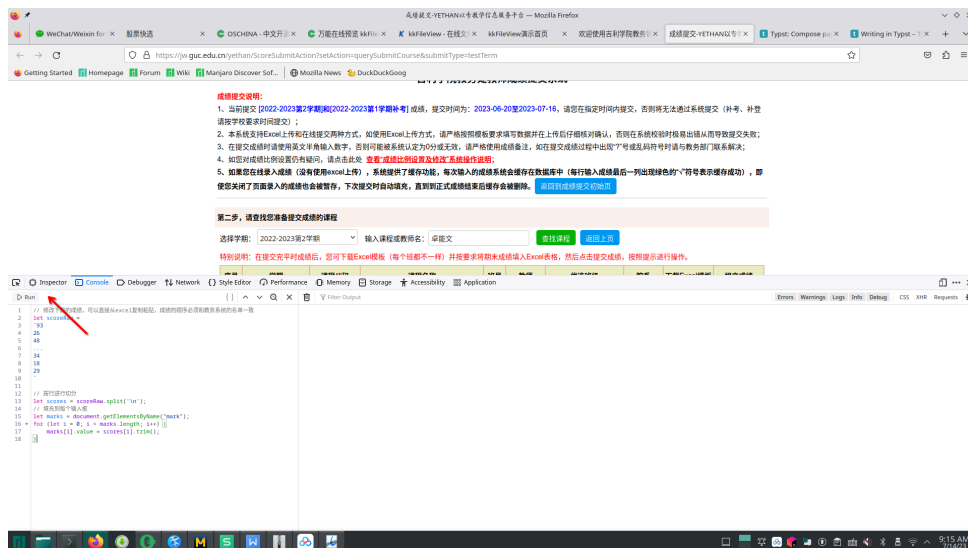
成绩提交-YETHAN以专教学信息服务平台 — Mozilla Firefox

WeChat/Weixin for ×
股票快选 ×
OSCHINA - 中文开源 ×
万能在线预览 kkFile ×
kkFileView - 在线文 ×
kkFileView演示首页 ×
欢迎使用吉利学院教务 ×
成绩提交-YETHAN以专 ×
Typst: Compose pa ×
Writing in Typst - ×

https://jw.guc.edu.cn/yethan/ScoreSubmitAction?setAction=querySubmitCourse&submitType=testTerm

Getting Started | Homepage | Forum | Wiki | Manjaro Discover Sof... | Mozilla News | DuckDuckGoog

成绩提交说明:
1、当前提交 [2022-2023第2学期]和[2022-2023第1学期补考] 成绩，提交时间为：2023-06-20至2023-07-16，请您在指定时间内提交，否则将无法通过系统提交（补考、补登请按学校要求时间提交）；
2、本系统支持Excel上传和在线提交两种方式，如使用Excel上传方式，请严格按照模板要求填写数据并在上传后仔细核对确认，否则在系统校验时极易出错从而导致提交失败；
3、在提交成绩时请使用英文半角输入数字，否则可能系统过滤为0分或无效，请严格使用成绩备注，如在提交成绩过程中出现"?"号或乱码符号时请与教务部门联系解决；
4、如您对成绩比例设置仍有疑问，请点击此处 查看"成绩比例设置及修改"系统操作说明；
5、如果您在线录入成绩（没有使用excel上传），系统提供了缓存功能，每次输入的成绩系统会缓存在数据库中（每行输入成绩最后一列出现绿色的"√"符号表示缓存成功），即使您关闭了页面录入的成绩也会被保存，下次提交时自动填充，直到到正式成绩提交后缓存会被删除。 返回到成绩提交初始页

第二步，请查找您准备提交成绩的课程
选择学期: 2022-2023第2学期 输入课程或教师名: 卓能文 查找课程 返回上页
特别说明：在提交完平时成绩后，您可下载Excel模板（每个班都不一样）并按要求将期末成绩填入Excel表格，然后点击提交成绩，按照提示进行操作。

Inspector Console Debugger Network Style Editor Performance Memory Storage Accessibility Application
Run
Filter Output
Errors Warnings Logs Info Debug CSS XHR Requests

1 // 修改下面的成绩，可以直接从excel复制粘贴，成绩的顺序必须和教务系统的名单一致
2 let scoreRaw = `
3 93
4 26
5 48
6 
7 34
8 18
9 29
10 
11 
12 // 按行进行切分
13 let scores = scoreRaw.split('\n');
14 // 填充到每个输入框
15 let marks = document.getElementsByName("mark");
16 for (let i = 0; i < marks.length; i++) {
17     marks[i].value = scores[i].trim();
18 }

9:15 AM
7/14/23